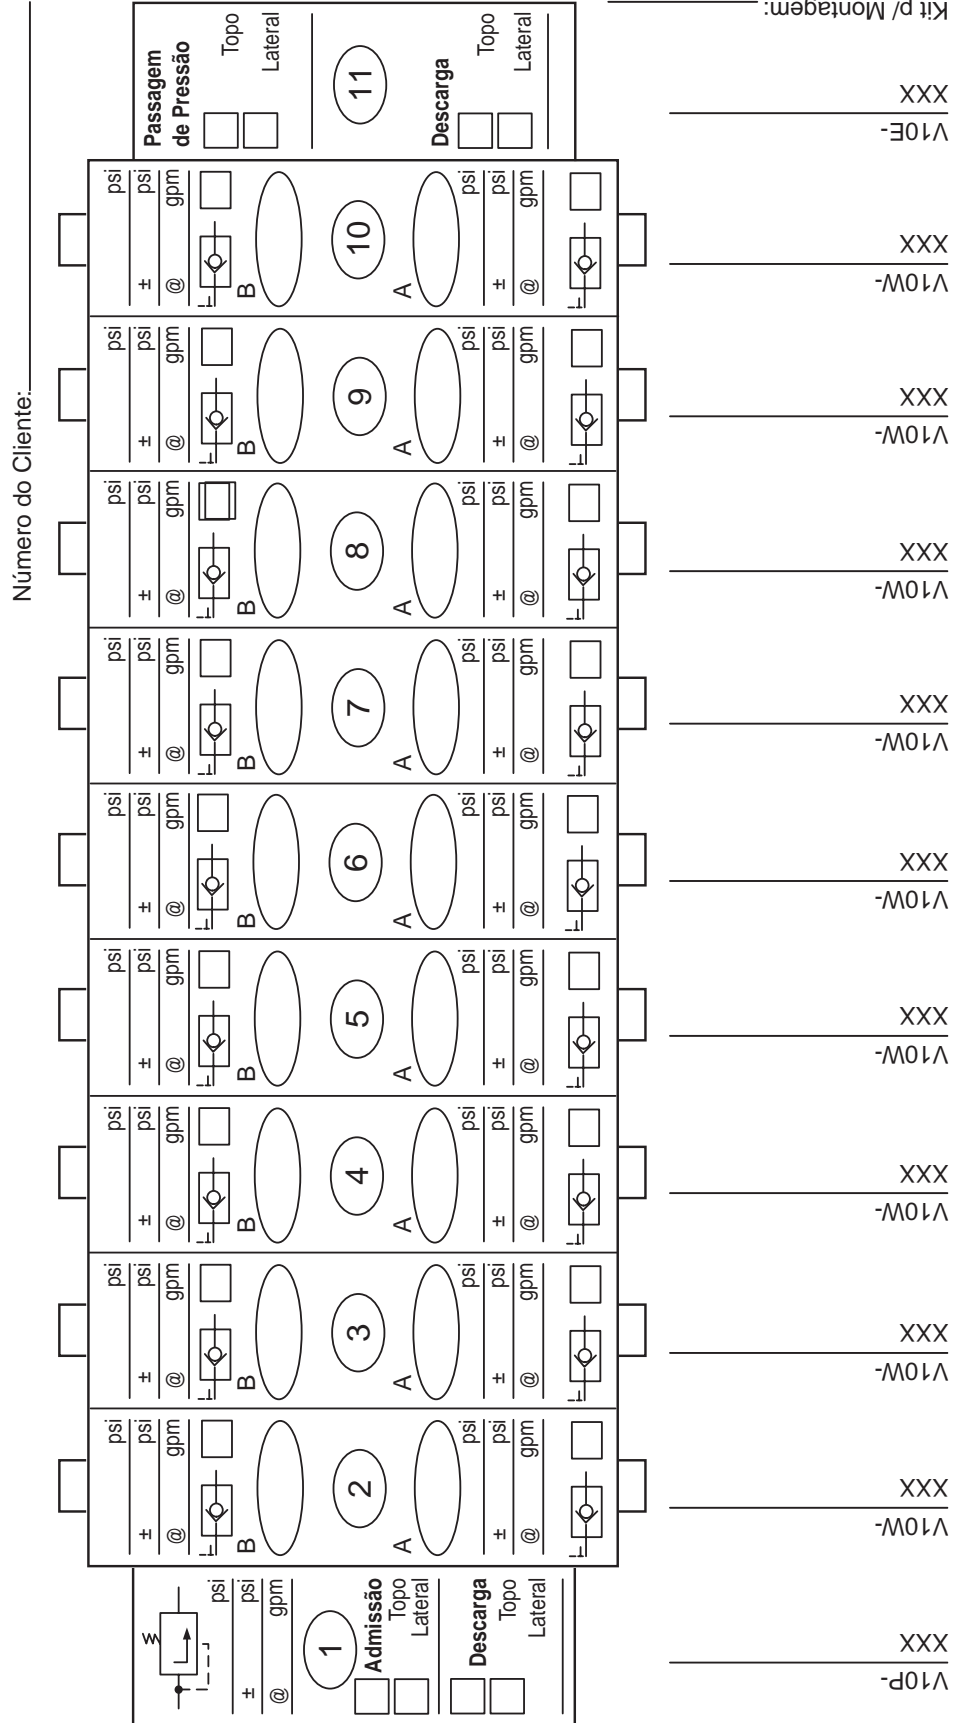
Número do Cliente:

Kit p/ Montagem:

Passagem de Pressão
Topo
Lateral
11
Descarga
Topo
Lateral

V10E-
XXX

10
psi
psi
gpm
±
@
B
A
psi
psi
gpm
±
@
V10W-
XXX

9
psi
psi
gpm
±
@
B
A
psi
psi
gpm
±
@
V10W-
XXX

8
psi
psi
gpm
±
@
B
A
psi
psi
gpm
±
@
V10W-
XXX

7
psi
psi
gpm
±
@
B
A
psi
psi
gpm
±
@
V10W-
XXX

6
psi
psi
gpm
±
@
B
A
psi
psi
gpm
±
@
V10W-
XXX

5
psi
psi
gpm
±
@
B
A
psi
psi
gpm
±
@
V10W-
XXX

4
psi
psi
gpm
±
@
B
A
psi
psi
gpm
±
@
V10W-
XXX

3
psi
psi
gpm
±
@
B
A
psi
psi
gpm
±
@
V10W-
XXX

2
psi
psi
gpm
±
@
B
A
psi
psi
gpm
±
@
V10W-
XXX

psi
psi
gpm
±
@
1
Admissão
Topo
Lateral
Descarga
Topo
Lateral
V10P-
XXX